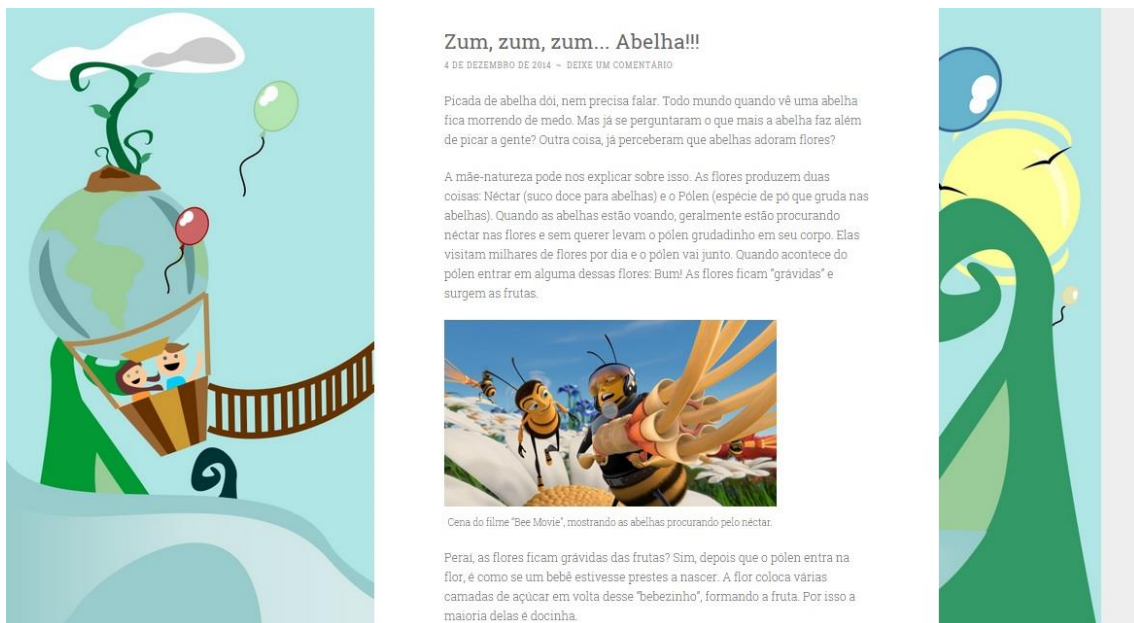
Zum, zum, zum... Abelha!!!

4 DE DEZEMBRO DE 2014 ~ DEIXE UM COMENTÁRIO

Picada de abelha dói, nem precisa falar. Todo mundo quando vê uma abelha fica morrendo de medo. Mas já se perguntaram o que mais a abelha faz além de picar a gente? Outra coisa, já perceberam que abelhas adoram flores?

A mãe-natureza pode nos explicar sobre isso. As flores produzem duas coisas: Néctar (suco doce para abelhas) e o Pólen (espécie de pó que gruda nas abelhas). Quando as abelhas estão voando, geralmente estão procurando néctar nas flores e sem querer levam o pólen grudadinho em seu corpo. Elas visitam milhares de flores por dia e o pólen vai junto. Quando acontece do pólen entrar em alguma dessas flores: Bum! As flores ficam "grávidas" e surgem as frutas.

Cena do filme "Bee Movie", mostrando as abelhas procurando pelo néctar.

Perai, as flores ficam grávidas das frutas? Sim, depois que o pólen entra na flor, é como se um bebê estivesse prestes a nascer. A flor coloca várias camadas de açúcar em volta desse "bebezinho", formando a fruta. Por isso a maioria delas é docinha.